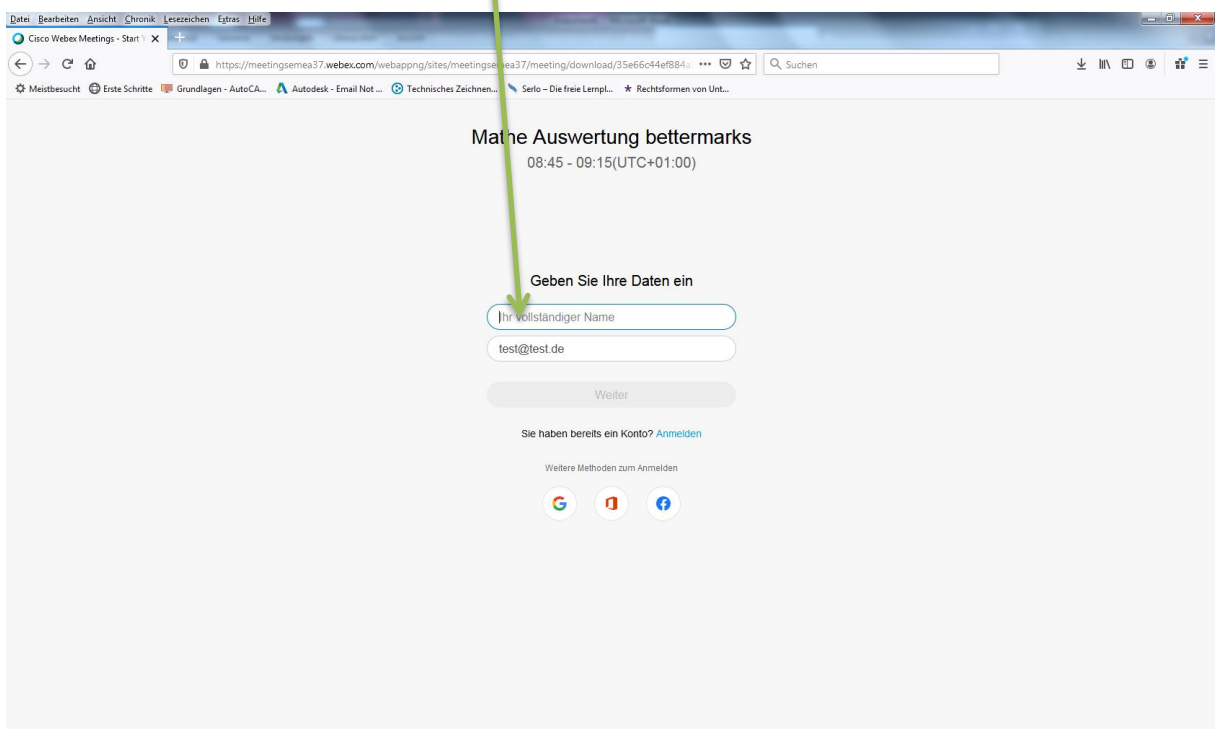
Datei Bearbeiten Ansicht Chronik Lesezeichen Extras Hilfe

Cisco Webex Meetings - Start

https://meetingsemea37.webex.com/webappng/sites/meetingsemea37/meeting/download/35e66c44ef884

Suchen

Meistbesucht Erste Schritte Grundlagen - AutoCA... Autodesk - Email Not ... Technisches Zeichnen... Serlo – Die freie Lernpl... Rechtsformen von Unt...

Mathe Auswertung bettermarks
08:45 - 09:15(UTC+01:00)

Geben Sie Ihre Daten ein

Ihr vollständiger Name

test@test.de

Weiter

Sie haben bereits ein Konto? Anmelden

Weitere Methoden zum Anmelden